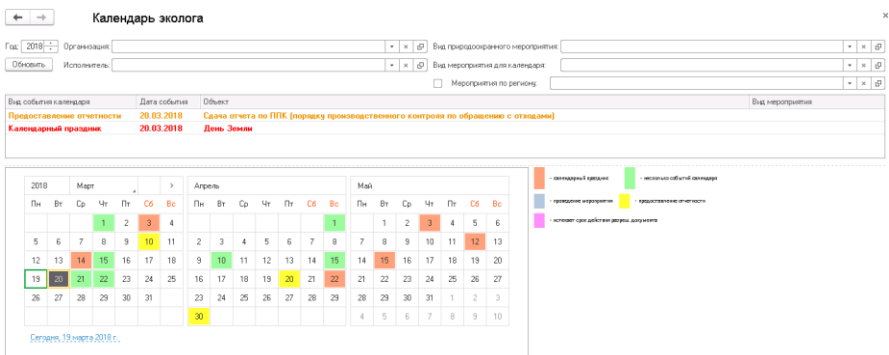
Календарь эколога

Год: 2018 Организация: Вид природоохранного мероприятия:

Обновить Исполнитель: Вид мероприятия для календаря:

Мероприятия по региону:

| Вид события календаря | Дата события | Объект | Вид мероприятия |
|---|---|---|---|
| Предоставление отчетности | 20.03.2018 | Сдача отчета по ППК (порядку производственного контроля по обращению с отходами) | |
| Календарный праздник | 20.03.2018 | День Земли | |

2018 Март <  >

| Пн | Вт | Ср | Чт | Пт | Сб | Вс |
|---|---|---|---|---|---|---|
| | | | 1 | 2 | 3 | 4 |
| 5 | 6 | 7 | 8 | 9 | 10 | 11 |
| 12 | 13 | 14 | 15 | 16 | 17 | 18 |
| 19 | 20 | 21 | 22 | 23 | 24 | 25 |
| 26 | 27 | 28 | 29 | 30 | 31 | |

Апрель

| Пн | Вт | Ср | Чт | Пт | Сб | Вс |
|---|---|---|---|---|---|---|
| | | | | | | 1 |
| 2 | 3 | 4 | 5 | 6 | 7 | 8 |
| 9 | 10 | 11 | 12 | 13 | 14 | 15 |
| 16 | 17 | 18 | 19 | 20 | 21 | 22 |
| 23 | 24 | 25 | 26 | 27 | 28 | 29 |
| 30 | | | | | | |

Май

| Пн | Вт | Ср | Чт | Пт | Сб | Вс |
|---|---|---|---|---|---|---|
| | 1 | 2 | 3 | 4 | 5 | 6 |
| 7 | 8 | 9 | 10 | 11 | 12 | 13 |
| 14 | 15 | 16 | 17 | 18 | 19 | 20 |
| 21 | 22 | 23 | 24 | 25 | 26 | 27 |
| 28 | 29 | 30 | 31 | 1 | 2 | 3 |
| 4 | 5 | 6 | 7 | 8 | 9 | 10 |

Сегодня, 19 марта 2018 г.

- календарный праздник
- несколько событий календаря
- проведение мероприятия
- предоставление отчетности
- истекает срок действия разреш. документа